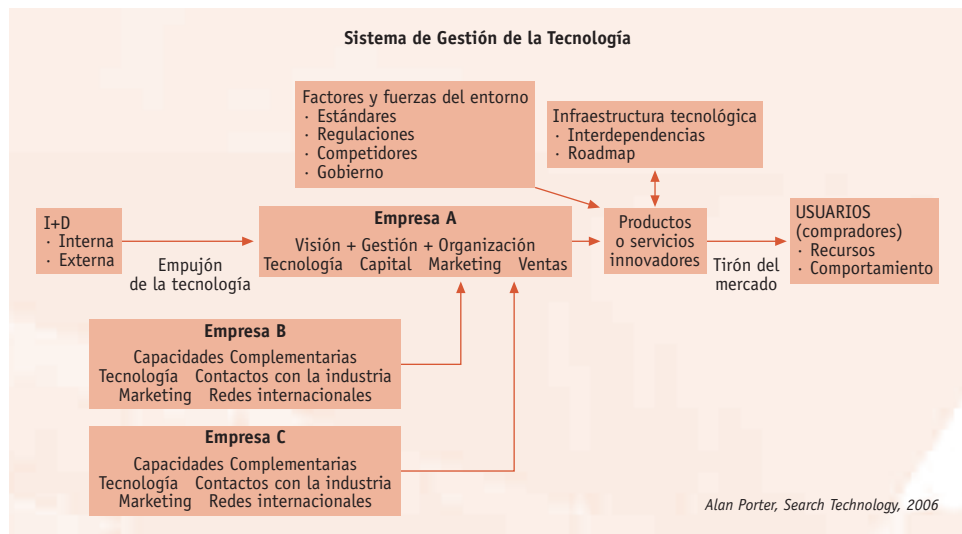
Sistema de Gestión de la Tecnología

Factores y fuerzas del entorno
· Estándares
· Regulaciones
· Competidores
· Gobierno

Infraestructura tecnológica
· Interdependencias
· Roadmap

I+D
· Interna
· Externa

Empujón de la tecnología

Empresa A
Visión + Gestión + Organización
Tecnología Capital Marketing Ventas

Productos o servicios innovadores

Tirón del mercado

USUARIOS (compradores)
· Recursos
· Comportamiento

Empresa B
Capacidades Complementarias
Tecnología Contactos con la industria
Marketing Redes internacionales

Empresa C
Capacidades Complementarias
Tecnología Contactos con la industria
Marketing Redes internacionales

Alan Porter, Search Technology, 2006